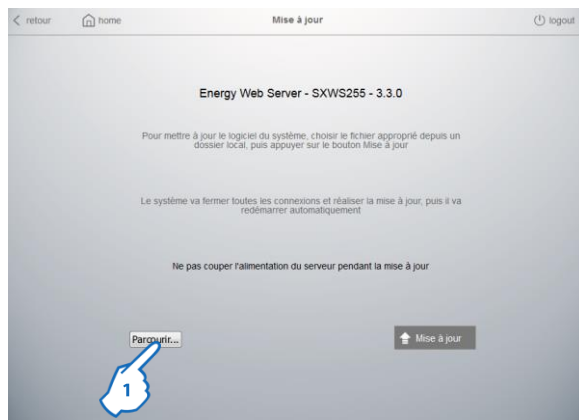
retour home Mise à jour logout

Energy Web Server - SXWS255 - 3.3.0

Pour mettre à jour le logiciel du système, choisir le fichier approprié depuis un dossier local, puis appuyer sur le bouton Mise à jour

Le système va fermer toutes les connexions et réaliser la mise à jour, puis il va redémarrer automatiquement

Ne pas couper l'alimentation du serveur pendant la mise à jour

Parcourir...

Mise à jour

1